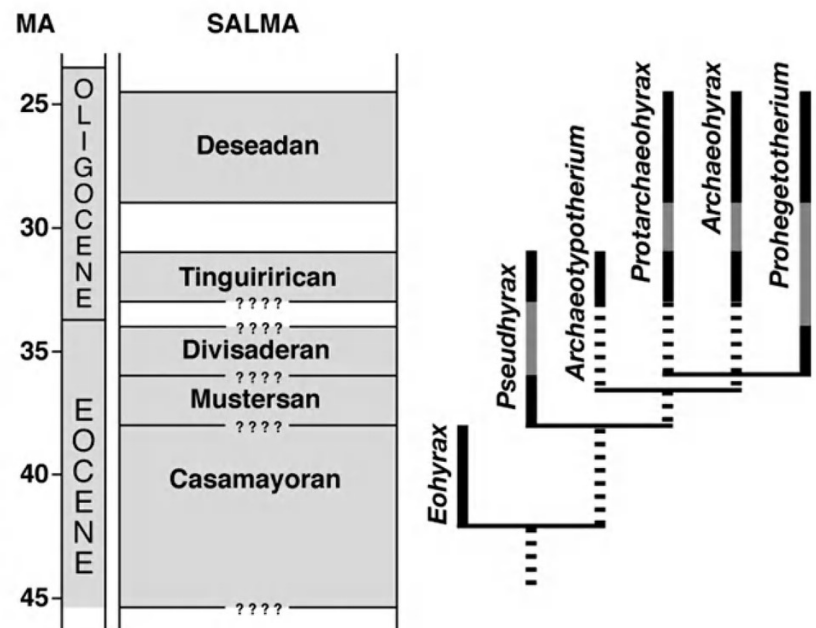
MA

SALMA

25

30

35

40

45

OLIGOCENE

EOCENE

Deseadan

Tinguiririca n

????

????

Divisaderan

????

Mustersan

????

Casamayoran

????

Eohyrax

Pseudhyrax

Archaeotypotherium

Protarchaeohyrax

Archaeohyrax

Prohegetotherium